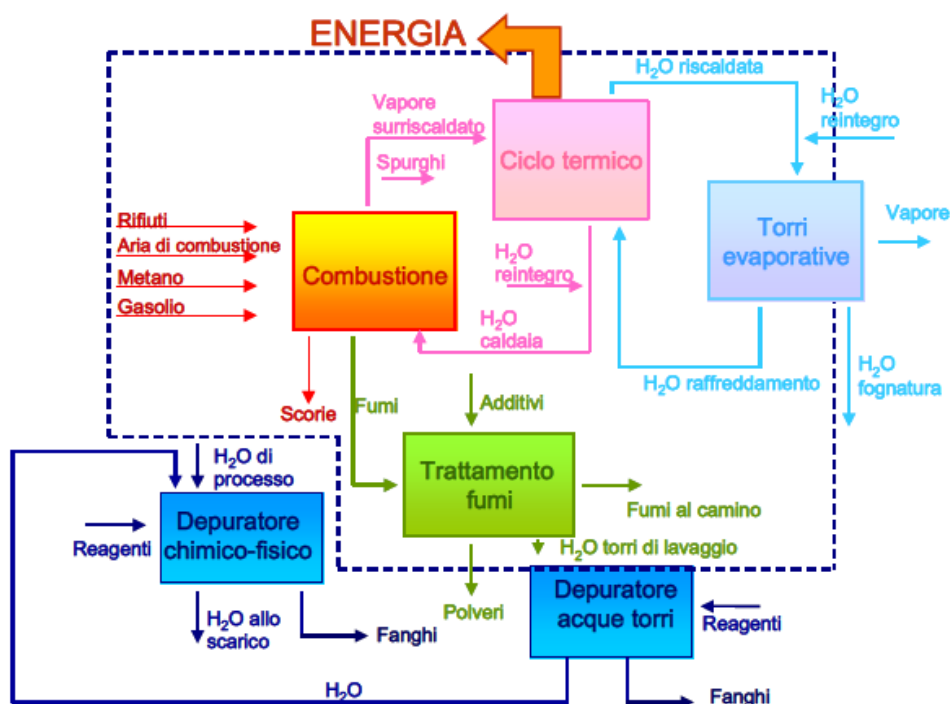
ENERGIA

$H_2O$ riscaldata

$H_2O$ reintegro

Vapore surriscaldato

Spurghi

Ciclo termico

Torri evaporative

Vapore

Rifiuti

Aria di combustione

Metano

Gasolio

Combustione

$H_2O$ reintegro

$H_2O$ caldaia

$H_2O$ raffreddamento

$H_2O$ fognatura

Scorie

Fumi

Additivi

$H_2O$ di processo

Trattamento fumi

Fumi al camino

Reagenti

Depuratore chimico-fisico

$H_2O$ torri di lavaggio

Polveri

Depuratore acque torri

Reagenti

$H_2O$ allo scarico

Fanghi

$H_2O$

Fanghi